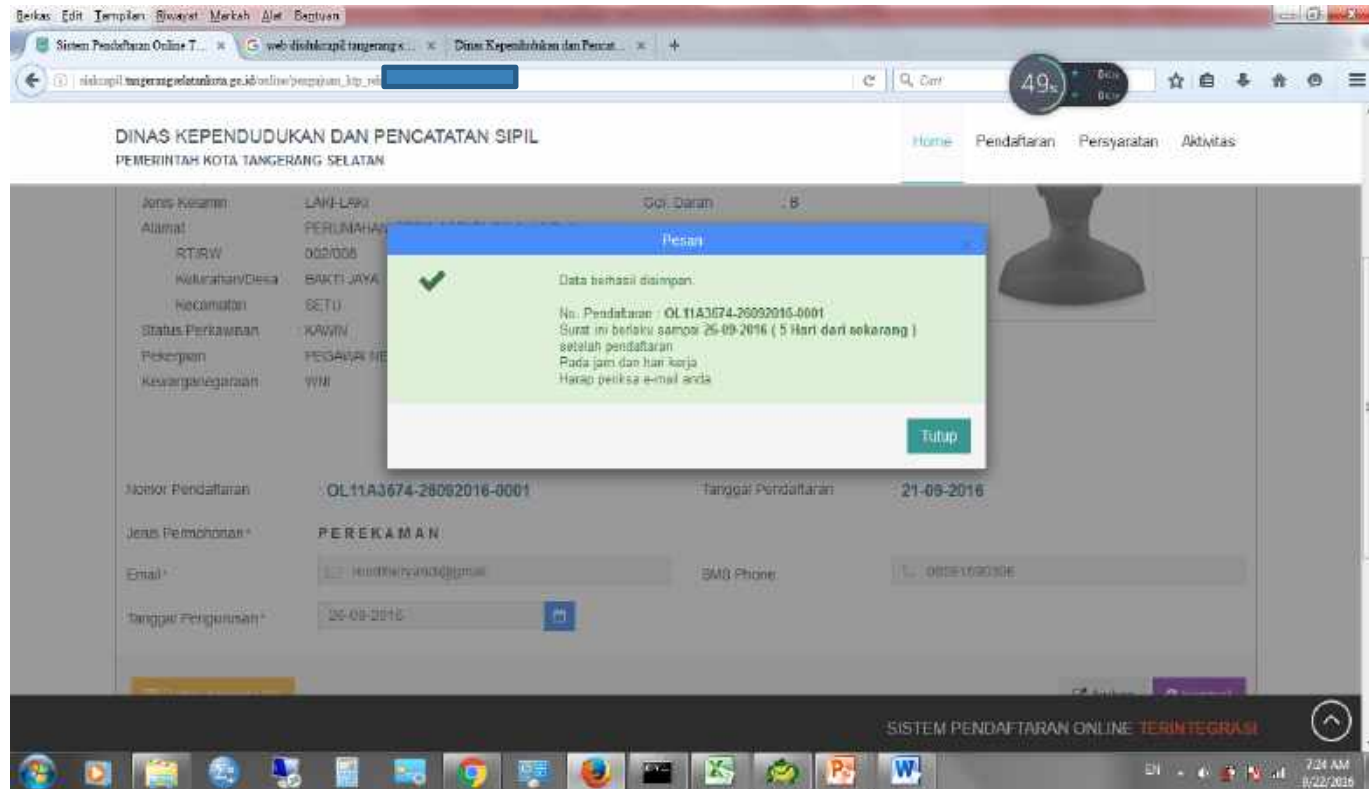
Berkas Edit Tampilan Riwayat Markah Alat Bantuan

Sistem Pendaftaran Online T... × web disdukcapil tangerang s... × Dinas Kependudukan dan Pencat... × +

siakcapil.tangerangselatankota.go.id/online/pengajuan_ktp_rek

Cari

49s

DINAS KEPENDUDUKAN DAN PENCATATAN SIPIL
PEMERINTAH KOTA TANGERANG SELATAN

Home Pendaftaran Persyaratan Aktivitas

| Jenis Kelamin | LAKI-LAKI | Gol. Darah | : B |
|---|---|---|---|
| Alamat | PERUMAHAN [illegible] | | |
| RT/RW | 002/008 | | |
| Kelurahan/Desa | BAKTI JAYA | | |
| Kecamatan | SETU | | |
| Status Perkawinan | KAWIN | | |
| Pekerjaan | PEGAWAI NE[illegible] | | |
| Kewarganegaraan | WNI | | |

Pesan

Data berhasil disimpan.

No. Pendaftaran : OL11A3674-26092016-0001
Surat ini berlaku sampai 26-09-2016 ( 5 Hari dari sekarang )
setelah pendaftaran
Pada jam dan hari kerja
Harap periksa e-mail anda

Tutup

Nomor Pendaftaran OL11A3674-26092016-0001 Tanggal Pendaftaran 21-09-2016

Jenis Permohonan * PEREKAMAN

Email * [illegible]@gmail SMS Phone 08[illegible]

Tanggal Pengurusan * 26-09-2016

SISTEM PENDAFTARAN ONLINE TERINTEGRASI

EN 7:24 AM 9/22/2016